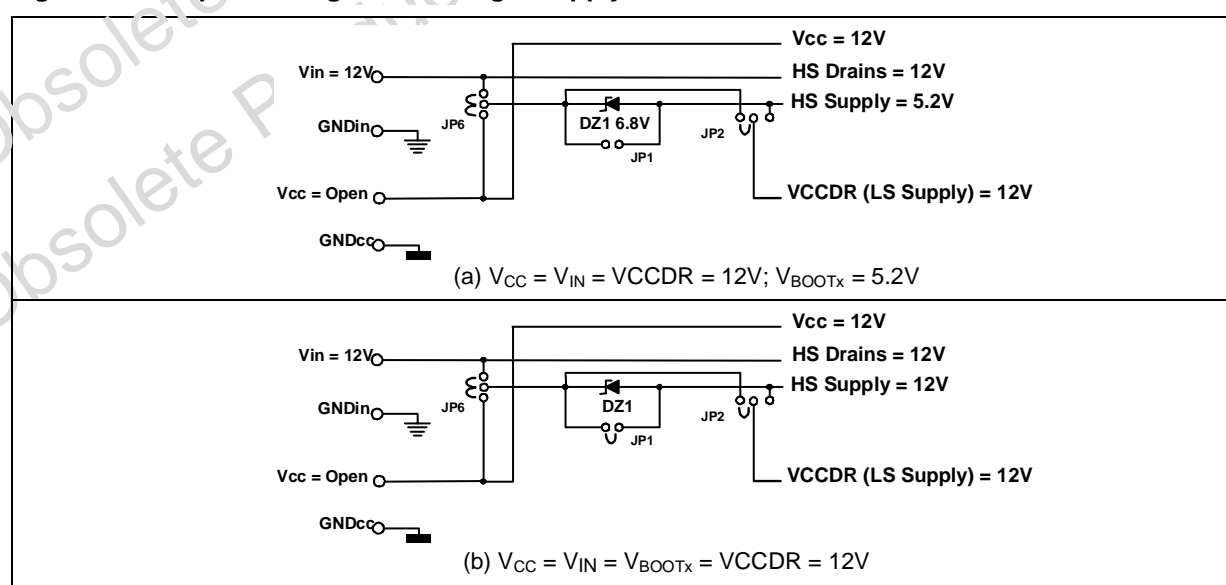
Vcc = 12V
Vin = 12V
HS Drains = 12V
HS Supply = 5.2V
JP6
DZ1 6.8V
GNDin
JP2
JP1
Vcc = Open
VCCDR (LS Supply) = 12V
GNDcc
(a) $V_{CC}$ = $V_{IN}$ = VCCDR = 12V; $V_{BOOTx}$ = 5.2V

Vcc = 12V
Vin = 12V
HS Drains = 12V
HS Supply = 12V
JP6
DZ1
GNDin
JP2
JP1
Vcc = Open
VCCDR (LS Supply) = 12V
GNDcc
(b) $V_{CC}$ = $V_{IN}$ = $V_{BOOTx}$ = VCCDR = 12V

Obsolete P
Obsolete